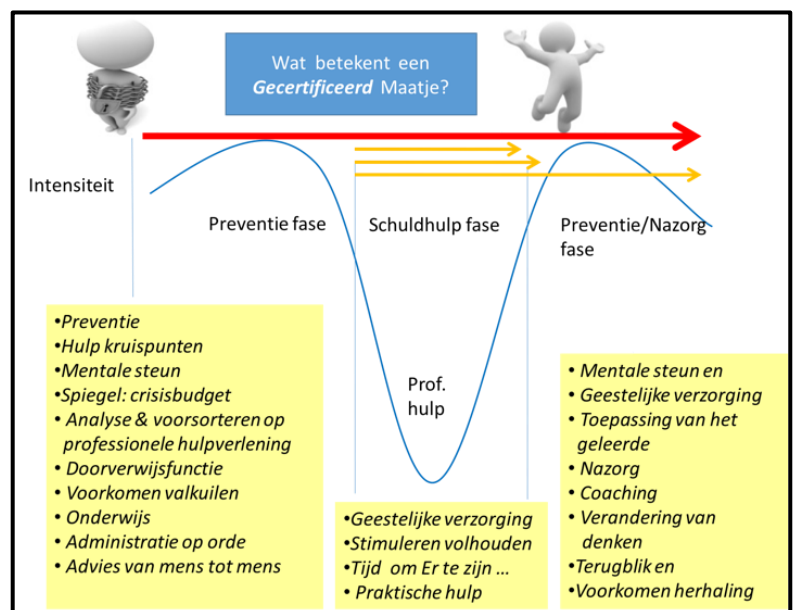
Wat betekent een *Gecertificeerd* Maatje?

Intensiteit

Preventie fase

Schuldhulp fase

Preventie/Nazorg fase

Prof. hulp

•Preventie
•Hulp kruispunten
•Mentale steun
•Spiegel: crisisbudget
• Analyse & voorsorteren op professionele hulpverlening
• Doorverwijsfunctie
• Voorkomen valkuilen
• Onderwijs
• Administratie op orde
• Advies van mens tot mens

•Geestelijke verzorging
•Stimuleren volhouden
•Tijd om Er te zijn …
• Praktische hulp

• Mentale steun en
• Geestelijke verzorging
• Toepassing van het geleerde
• Nazorg
• Coaching
• Verandering van denken
•Terugblik en
•Voorkomen herhaling